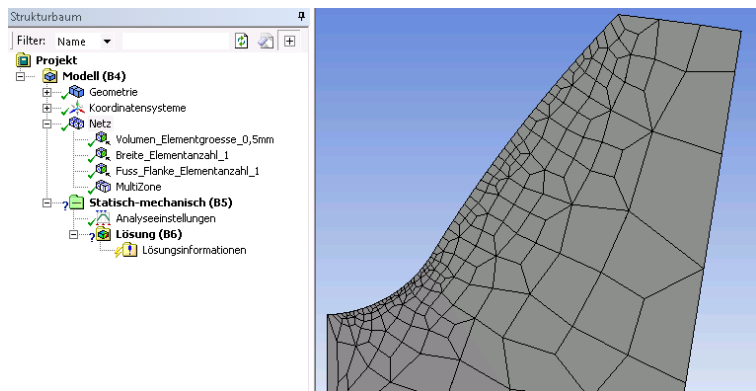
Strukturbaum
Filter: Name
Projekt
Modell (B4)
Geometrie
Koordinatensysteme
Netz
Volumen_Elementgroesse_0,5mm
Breite_Elementanzahl_1
Fuss_Flanke_Elementanzahl_1
MultiZone
Statisch-mechanisch (B5)
Analyseeinstellungen
Lösung (B6)
Lösungsinformationen